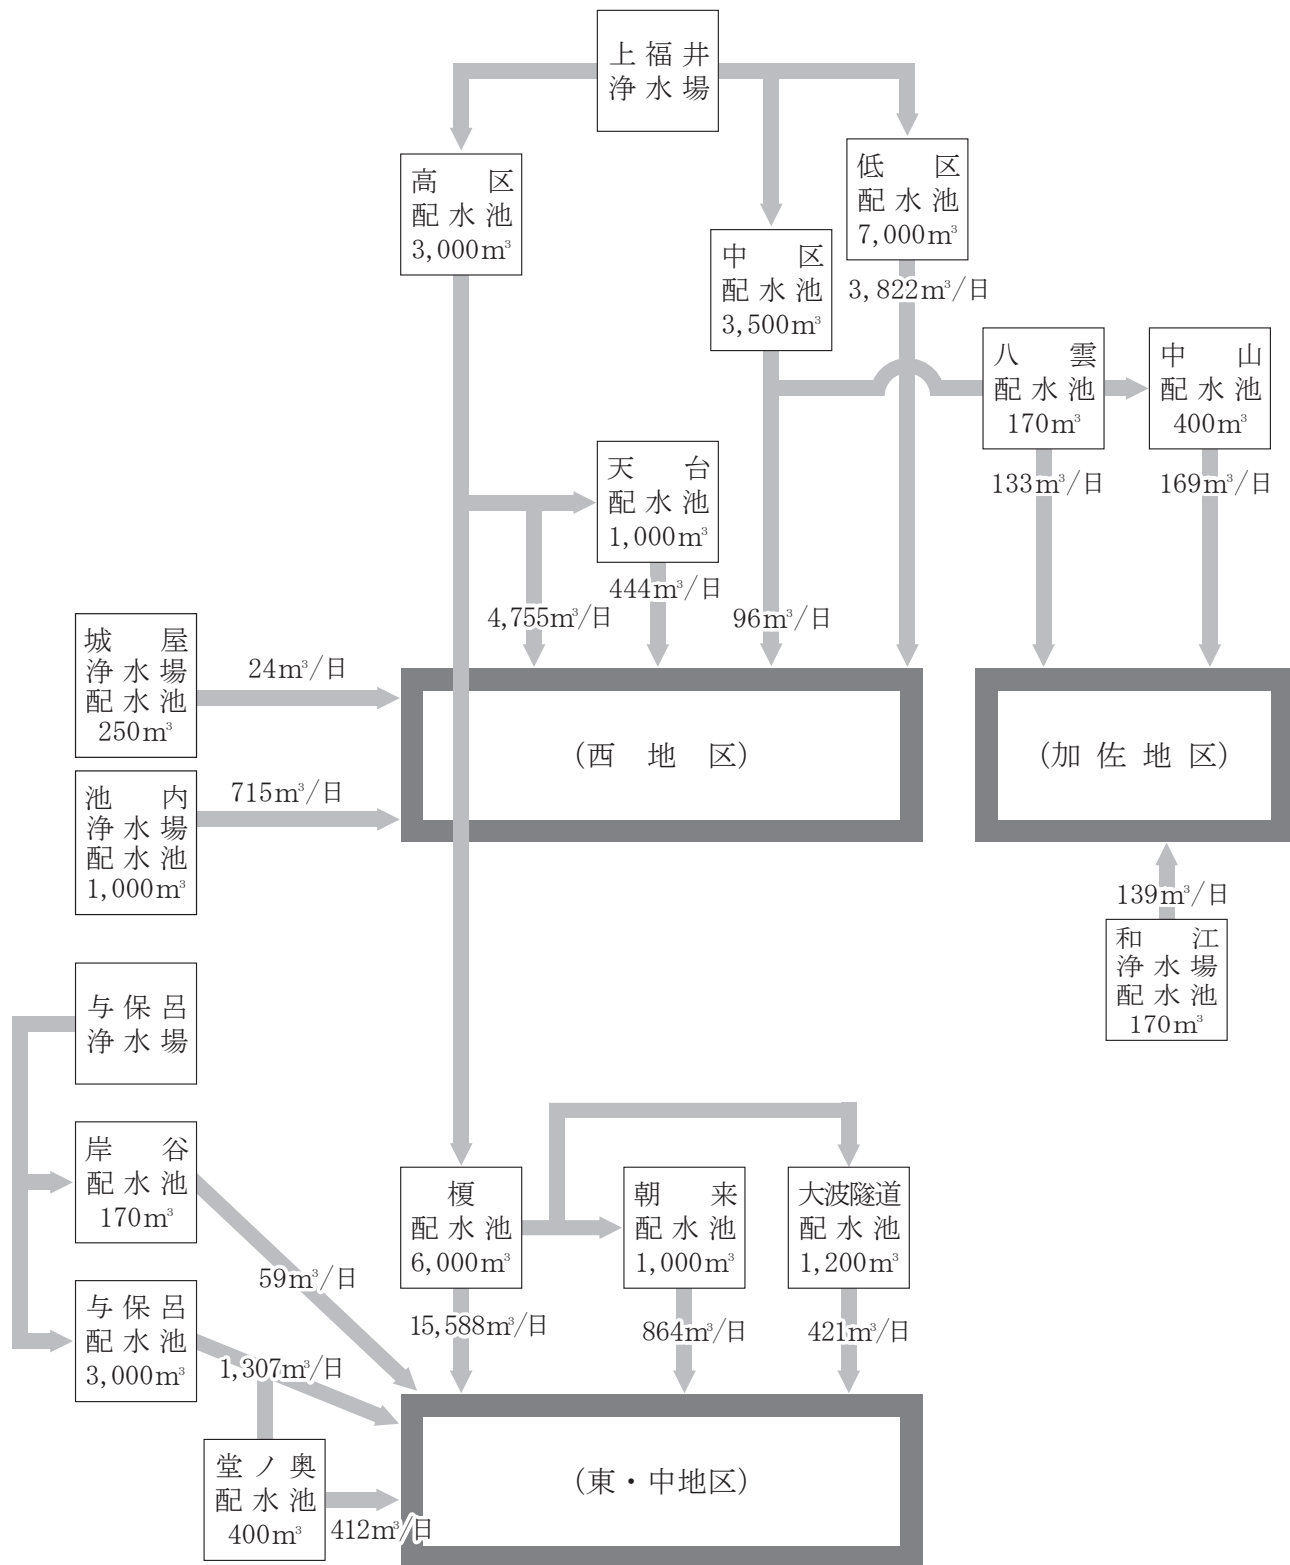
上福井
浄水場

高区
配水池
3,000$m^3$

低区
配水池
7,000$m^3$

中区
配水池
3,500$m^3$

3,822$m^3$/日

八雲
配水池
170$m^3$

中山
配水池
400$m^3$

天台
配水池
1,000$m^3$

133$m^3$/日

169$m^3$/日

444$m^3$/日

4,755$m^3$/日

96$m^3$/日

城屋
浄水場
配水池
250$m^3$

24$m^3$/日

(西 地 区)

(加佐地区)

池内
浄水場
配水池
1,000$m^3$

715$m^3$/日

139$m^3$/日

和江
浄水場
配水池
170$m^3$

与保呂
浄水場

岸谷
配水池
170$m^3$

榎
配水池
6,000$m^3$

朝来
配水池
1,000$m^3$

大波隧道
配水池
1,200$m^3$

59$m^3$/日

与保呂
配水池
3,000$m^3$

15,588$m^3$/日

864$m^3$/日

421$m^3$/日

1,307$m^3$/日

堂ノ奥
配水池
400$m^3$

412$m^3$/日

(東・中地区)